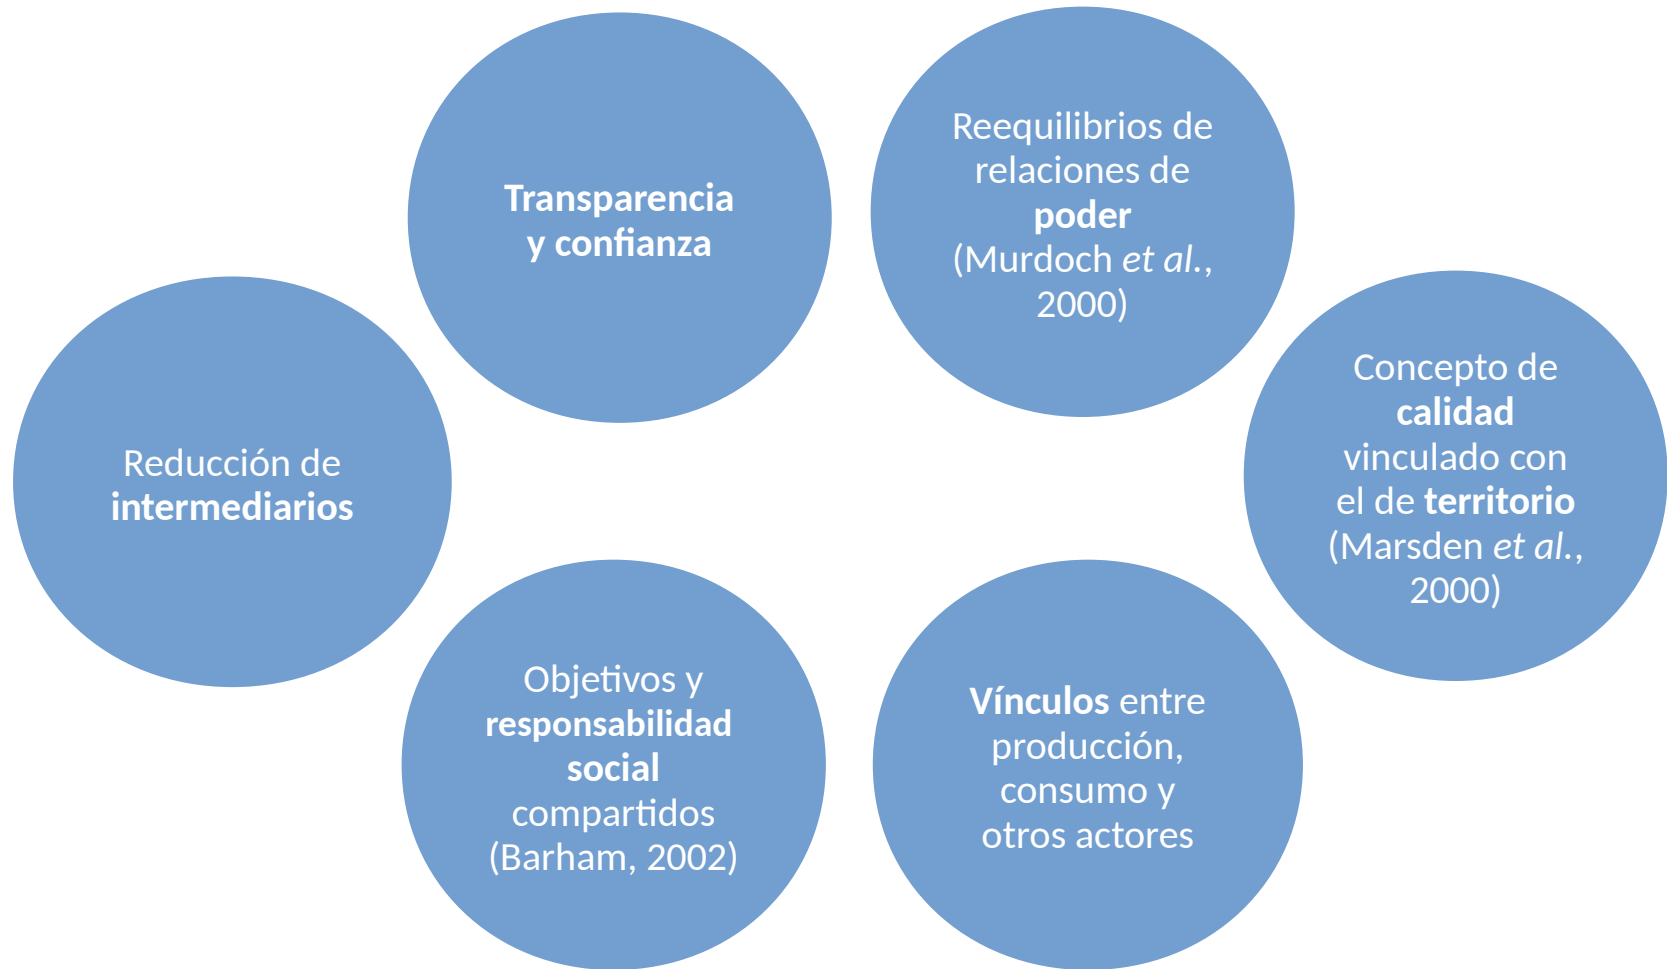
Transparencia y confianza

Reequilibrios de relaciones de poder (Murdoch et al., 2000)

Concepto de calidad vinculado con el de territorio (Marsden et al., 2000)

Vínculos entre producción, consumo y otros actores

Objetivos y responsabilidad social compartidos (Barham, 2002)

Reducción de intermediarios